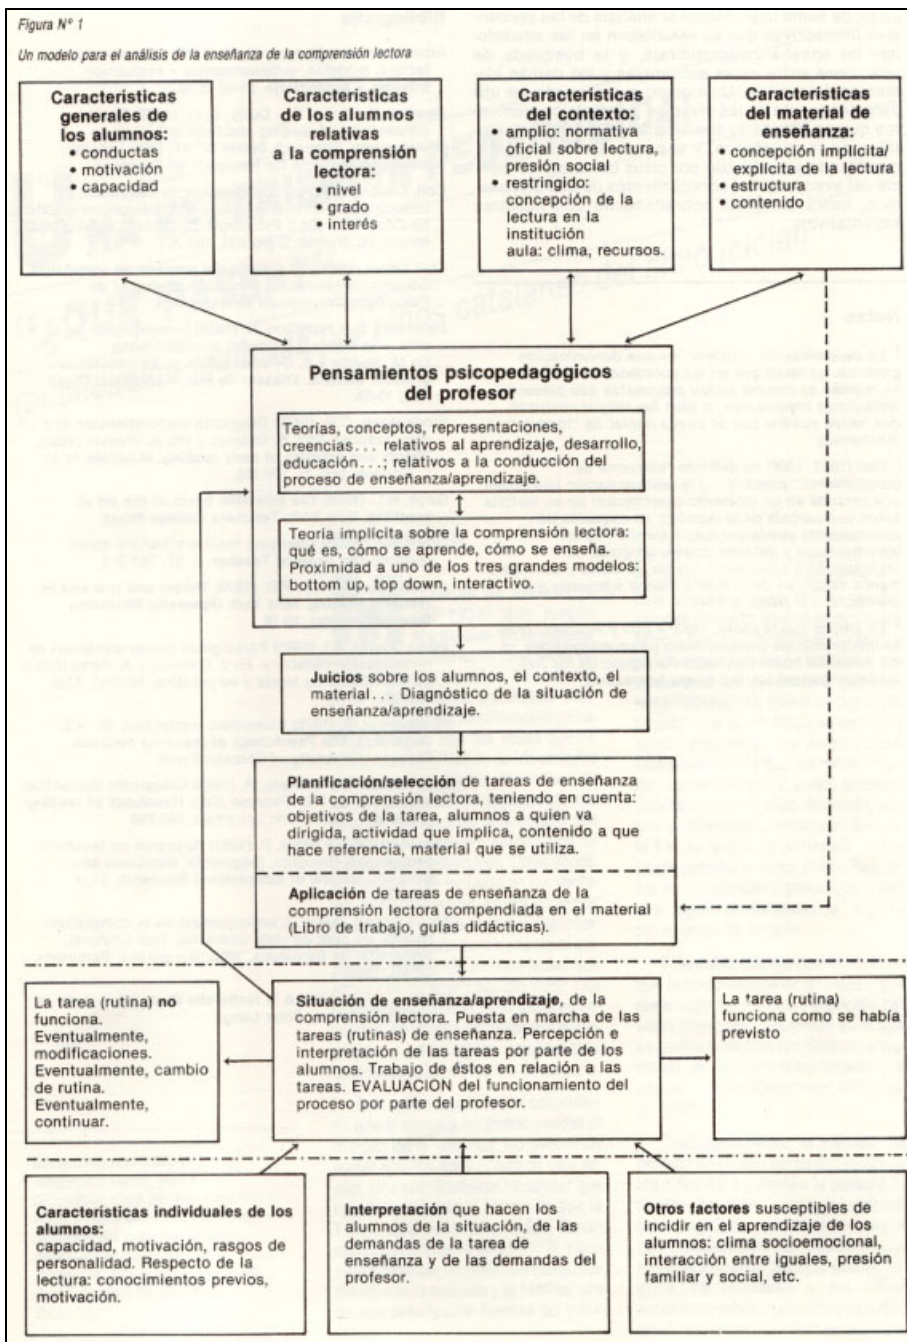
Figura N° 1

Un modelo para el análisis de la enseñanza de la comprensión lectora

Características generales de los alumnos:
• conductas
• motivación
• capacidad

Características de los alumnos relativas a la comprensión lectora:
• nivel
• grado
• interés

Características del contexto:
• amplio: normativa oficial sobre lectura, presión social
• restringido: concepción de la lectura en la institución aula: clima, recursos.

Características del material de enseñanza:
• concepción implícita/explícita de la lectura
• estructura
• contenido

Pensamientos psicopedagógicos del profesor

Teorías, conceptos, representaciones, creencias... relativos al aprendizaje, desarrollo, educación...; relativos a la conducción del proceso de enseñanza/aprendizaje.

Teoría implícita sobre la comprensión lectora: qué es, cómo se aprende, cómo se enseña. Proximidad a uno de los tres grandes modelos: bottom up, top down, interactivo.

Juicios sobre los alumnos, el contexto, el material... Diagnóstico de la situación de enseñanza/aprendizaje.

Planificación/selección de tareas de enseñanza de la comprensión lectora, teniendo en cuenta: objetivos de la tarea, alumnos a quien va dirigida, actividad que implica, contenido a que hace referencia, material que se utiliza.

Aplicación de tareas de enseñanza de la comprensión lectora compendiada en el material (Libro de trabajo, guías didácticas).

La tarea (rutina) no funciona. Eventualmente, modificaciones. Eventualmente, cambio de rutina. Eventualmente, continuar.

Situación de enseñanza/aprendizaje, de la comprensión lectora. Puesta en marcha de las tareas (rutinas) de enseñanza. Percepción e interpretación de las tareas por parte de los alumnos. Trabajo de éstos en relación a las tareas. EVALUACIÓN del funcionamiento del proceso por parte del profesor.

La tarea (rutina) funciona como se había previsto

Características individuales de los alumnos: capacidad, motivación, rasgos de personalidad. Respecto de la lectura: conocimientos previos, motivación.

Interpretación que hacen los alumnos de la situación, de las demandas de la tarea de enseñanza y de las demandas del profesor.

Otros factores susceptibles de incidir en el aprendizaje de los alumnos: clima socioemocional, interacción entre iguales, presión familiar y social, etc.